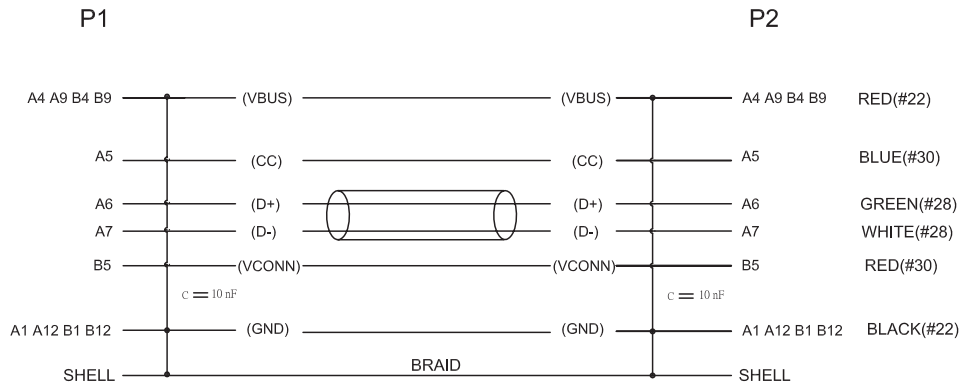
P1

P2

A4 A9 B4 B9 (VBUS) (VBUS) A4 A9 B4 B9 RED(#22)

A5 (CC) (CC) A5 BLUE(#30)

A6 (D+) (D+) A6 GREEN(#28)

A7 (D-) (D-) A7 WHITE(#28)

B5 (VCONN) (VCONN) B5 RED(#30)

C = 10 nF

C = 10 nF

A1 A12 B1 B12 (GND) (GND) A1 A12 B1 B12 BLACK(#22)

SHELL BRAID SHELL